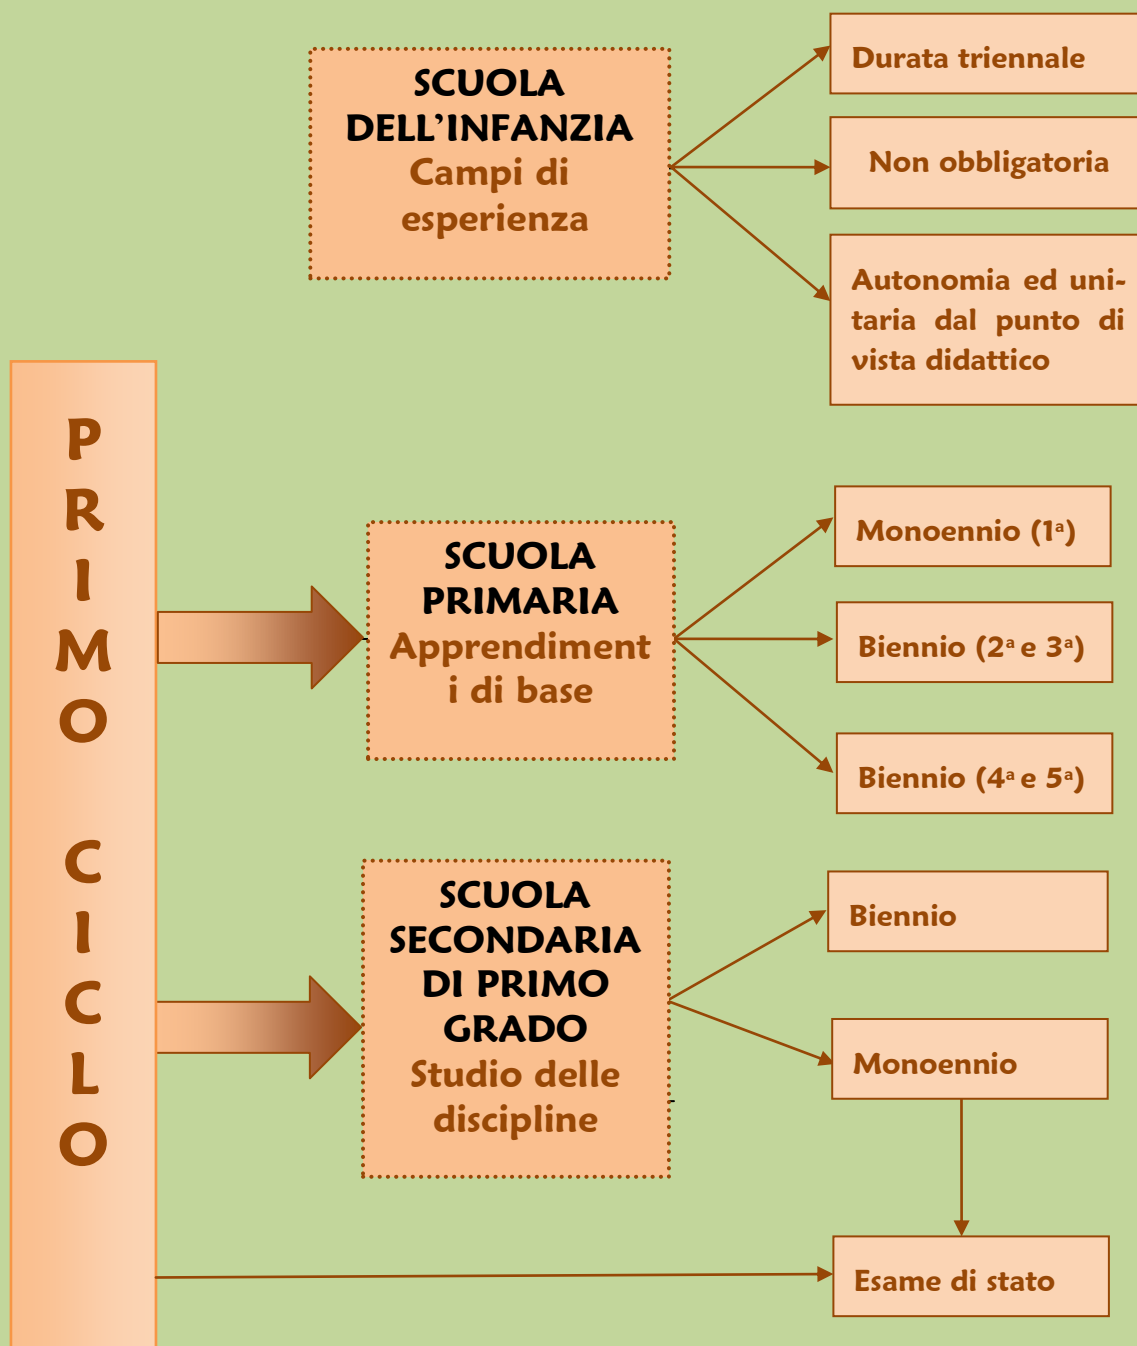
SCUOLA DELL'INFANZIA
Campi di esperienza

Durata triennale

Non obbligatoria

Autonomia ed unitaria dal punto di vista didattico

PRIMO CICLO

SCUOLA PRIMARIA
Apprendimenti di base

Monoennio (1$^a$)

Biennio (2$^a$ e 3$^a$)

Biennio (4$^a$ e 5$^a$)

SCUOLA SECONDARIA DI PRIMO GRADO
Studio delle discipline

Biennio

Monoennio

Esame di stato